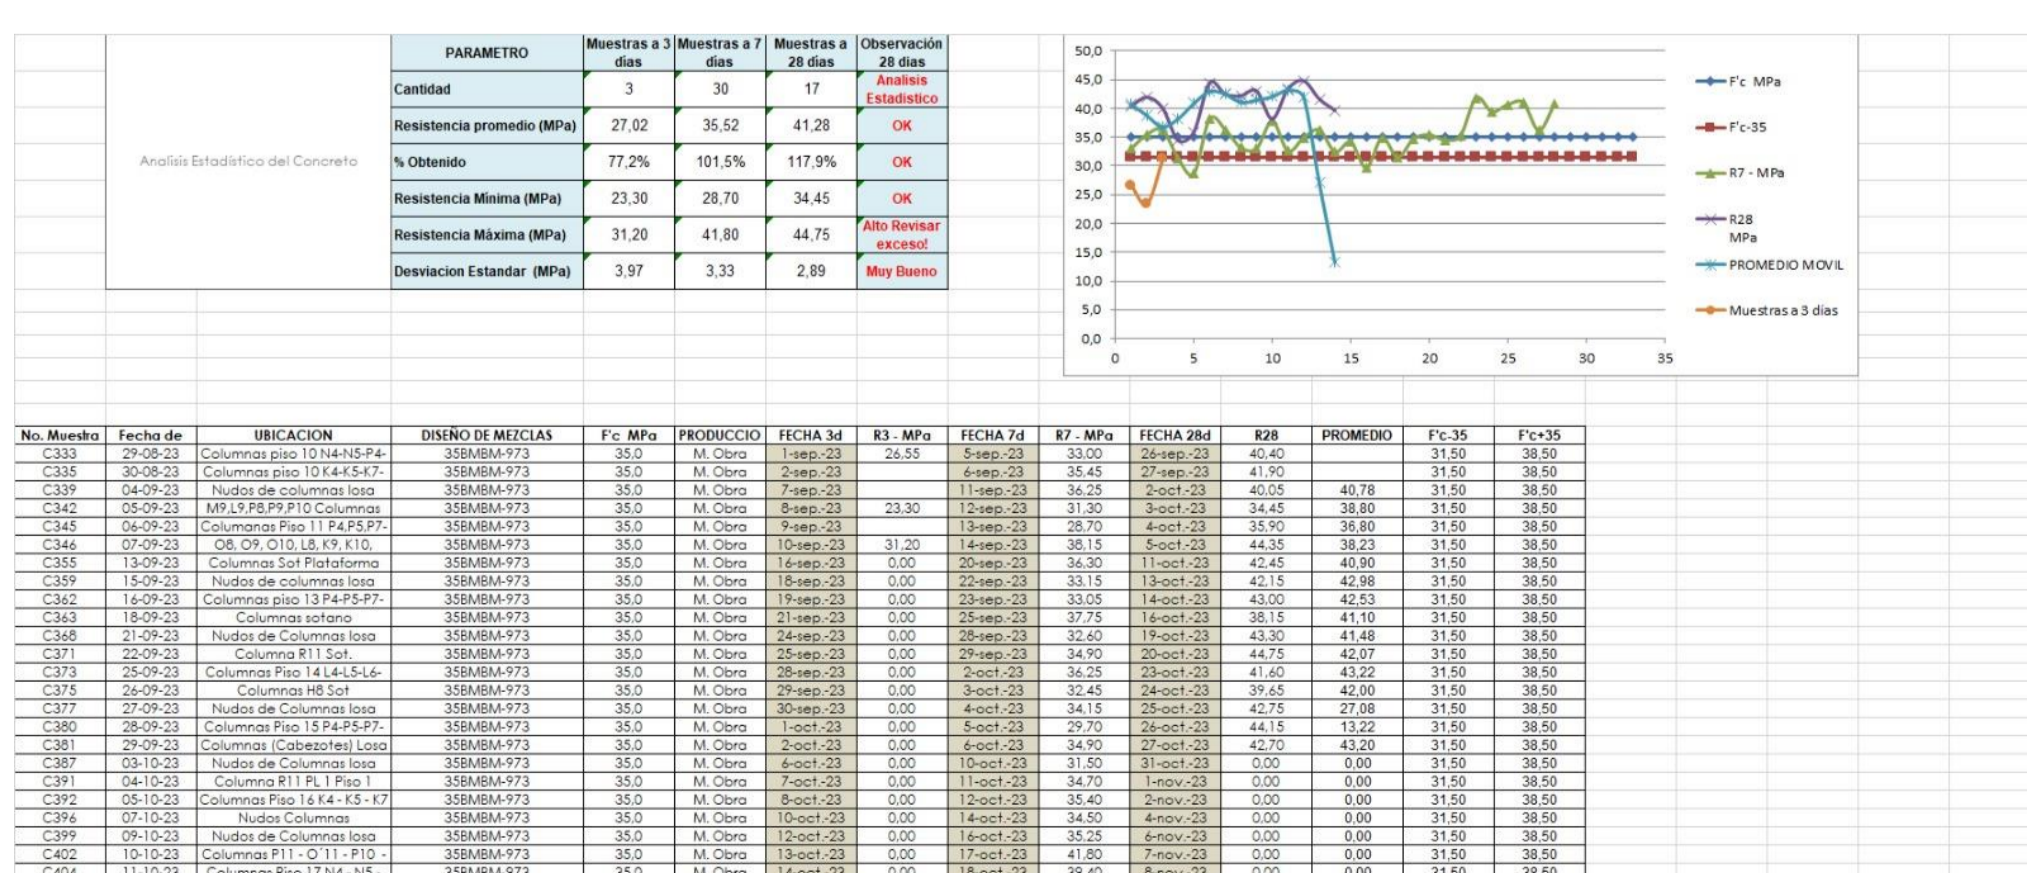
Analisis Estadístico del Concreto

| PARAMETRO | Muestras a 3 días | Muestras a 7 días | Muestras a 28 días | Observación 28 días |
|---|---|---|---|---|
| Cantidad | 3 | 30 | 17 | Analisis Estadistico |
| Resistencia promedio (MPa) | 27,02 | 35,52 | 41,28 | OK |
| % Obtenido | 77,2% | 101,5% | 117,9% | OK |
| Resistencia Mínima (MPa) | 23,30 | 28,70 | 34,45 | OK |
| Resistencia Máxima (MPa) | 31,20 | 41,80 | 44,75 | Alto Revisar exceso! |
| Desviacion Estandar (MPa) | 3,97 | 3,33 | 2,89 | Muy Bueno |

50,0
45,0
40,0
35,0
30,0
25,0
20,0
15,0
10,0
5,0
0,0
0 5 10 15 20 25 30 35
F'c MPa
F'c-35
R7 - MPa
R28 MPa
PROMEDIO MOVIL
Muestras a 3 días

| No. Muestra | Fecha de | UBICACION | DISEÑO DE MEZCLAS | F'c MPa | PRODUCCIO | FECHA 3d | R3 - MPa | FECHA 7d | R7 - MPa | FECHA 28d | R28 | PROMEDIO | F'c-35 | F'c+35 |
|---|---|---|---|---|---|---|---|---|---|---|---|---|---|---|
| C333 | 29-08-23 | Columnas piso 10 N4-N5-P4- | 35BMBM-973 | 35,0 | M. Obra | 1-sep.-23 | 26,55 | 5-sep.-23 | 33,00 | 26-sep.-23 | 40,40 | | 31,50 | 38,50 |
| C335 | 30-08-23 | Columnas piso 10 K4-K5-K7- | 35BMBM-973 | 35,0 | M. Obra | 2-sep.-23 | | 6-sep.-23 | 35,45 | 27-sep.-23 | 41,90 | | 31,50 | 38,50 |
| C339 | 04-09-23 | Nudos de columnas losa | 35BMBM-973 | 35,0 | M. Obra | 7-sep.-23 | | 11-sep.-23 | 36,25 | 2-oct.-23 | 40,05 | 40,78 | 31,50 | 38,50 |
| C342 | 05-09-23 | M9,L9,P8,P9,P10 Columnas | 35BMBM-973 | 35,0 | M. Obra | 8-sep.-23 | 23,30 | 12-sep.-23 | 31,30 | 3-oct.-23 | 34,45 | 38,80 | 31,50 | 38,50 |
| C345 | 06-09-23 | Columanas Piso 11 P4,P5,P7- | 35BMBM-973 | 35,0 | M. Obra | 9-sep.-23 | | 13-sep.-23 | 28,70 | 4-oct.-23 | 35,90 | 36,80 | 31,50 | 38,50 |
| C346 | 07-09-23 | O8, O9, O10, L8, K9, K10, | 35BMBM-973 | 35,0 | M. Obra | 10-sep.-23 | 31,20 | 14-sep.-23 | 38,15 | 5-oct.-23 | 44,35 | 38,23 | 31,50 | 38,50 |
| C355 | 13-09-23 | Columnas Sot Plataforma | 35BMBM-973 | 35,0 | M. Obra | 16-sep.-23 | 0,00 | 20-sep.-23 | 36,30 | 11-oct.-23 | 42,45 | 40,90 | 31,50 | 38,50 |
| C359 | 15-09-23 | Nudos de columnas losa | 35BMBM-973 | 35,0 | M. Obra | 18-sep.-23 | 0,00 | 22-sep.-23 | 33,15 | 13-oct.-23 | 42,15 | 42,98 | 31,50 | 38,50 |
| C362 | 16-09-23 | Columnas piso 13 P4-P5-P7- | 35BMBM-973 | 35,0 | M. Obra | 19-sep.-23 | 0,00 | 23-sep.-23 | 33,05 | 14-oct.-23 | 43,00 | 42,53 | 31,50 | 38,50 |
| C363 | 18-09-23 | Columnas sotano | 35BMBM-973 | 35,0 | M. Obra | 21-sep.-23 | 0,00 | 25-sep.-23 | 37,75 | 16-oct.-23 | 38,15 | 41,10 | 31,50 | 38,50 |
| C368 | 21-09-23 | Nudos de Columnas losa | 35BMBM-973 | 35,0 | M. Obra | 24-sep.-23 | 0,00 | 28-sep.-23 | 32,60 | 19-oct.-23 | 43,30 | 41,48 | 31,50 | 38,50 |
| C371 | 22-09-23 | Columna R11 Sot. | 35BMBM-973 | 35,0 | M. Obra | 25-sep.-23 | 0,00 | 29-sep.-23 | 34,90 | 20-oct.-23 | 44,75 | 42,07 | 31,50 | 38,50 |
| C373 | 25-09-23 | Columnas Piso 14 L4-L5-L6- | 35BMBM-973 | 35,0 | M. Obra | 28-sep.-23 | 0,00 | 2-oct.-23 | 36,25 | 23-oct.-23 | 41,60 | 43,22 | 31,50 | 38,50 |
| C375 | 26-09-23 | Columnas H8 Sot | 35BMBM-973 | 35,0 | M. Obra | 29-sep.-23 | 0,00 | 3-oct.-23 | 32,45 | 24-oct.-23 | 39,65 | 42,00 | 31,50 | 38,50 |
| C377 | 27-09-23 | Nudos de Columnas losa | 35BMBM-973 | 35,0 | M. Obra | 30-sep.-23 | 0,00 | 4-oct.-23 | 34,15 | 25-oct.-23 | 42,75 | 27,08 | 31,50 | 38,50 |
| C380 | 28-09-23 | Columnas Piso 15 P4-P5-P7- | 35BMBM-973 | 35,0 | M. Obra | 1-oct.-23 | 0,00 | 5-oct.-23 | 29,70 | 26-oct.-23 | 44,15 | 13,22 | 31,50 | 38,50 |
| C381 | 29-09-23 | Columnas (Cabezotes) Losa | 35BMBM-973 | 35,0 | M. Obra | 2-oct.-23 | 0,00 | 6-oct.-23 | 34,90 | 27-oct.-23 | 42,70 | 43,20 | 31,50 | 38,50 |
| C387 | 03-10-23 | Nudos de Columnas losa | 35BMBM-973 | 35,0 | M. Obra | 6-oct.-23 | 0,00 | 10-oct.-23 | 31,50 | 31-oct.-23 | 0,00 | 0,00 | 31,50 | 38,50 |
| C391 | 04-10-23 | Columna R11 PL 1 Piso 1 | 35BMBM-973 | 35,0 | M. Obra | 7-oct.-23 | 0,00 | 11-oct.-23 | 34,70 | 1-nov.-23 | 0,00 | 0,00 | 31,50 | 38,50 |
| C392 | 05-10-23 | Columnas Piso 16 K4 - K5 - K7 | 35BMBM-973 | 35,0 | M. Obra | 8-oct.-23 | 0,00 | 12-oct.-23 | 35,40 | 2-nov.-23 | 0,00 | 0,00 | 31,50 | 38,50 |
| C396 | 07-10-23 | Nudos Columnas | 35BMBM-973 | 35,0 | M. Obra | 10-oct.-23 | 0,00 | 14-oct.-23 | 34,50 | 4-nov.-23 | 0,00 | 0,00 | 31,50 | 38,50 |
| C399 | 09-10-23 | Nudos de Columnas losa | 35BMBM-973 | 35,0 | M. Obra | 12-oct.-23 | 0,00 | 16-oct.-23 | 35,25 | 6-nov.-23 | 0,00 | 0,00 | 31,50 | 38,50 |
| C402 | 10-10-23 | Columnas P11 - O´11 - P10 - | 35BMBM-973 | 35,0 | M. Obra | 13-oct.-23 | 0,00 | 17-oct.-23 | 41,80 | 7-nov.-23 | 0,00 | 0,00 | 31,50 | 38,50 |
| C404 | 11-10-23 | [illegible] | 35BMBM-973 | 35,0 | M. Obra | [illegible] | 0,00 | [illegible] | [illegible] | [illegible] | 0,00 | 0,00 | 31,50 | 38,50 |